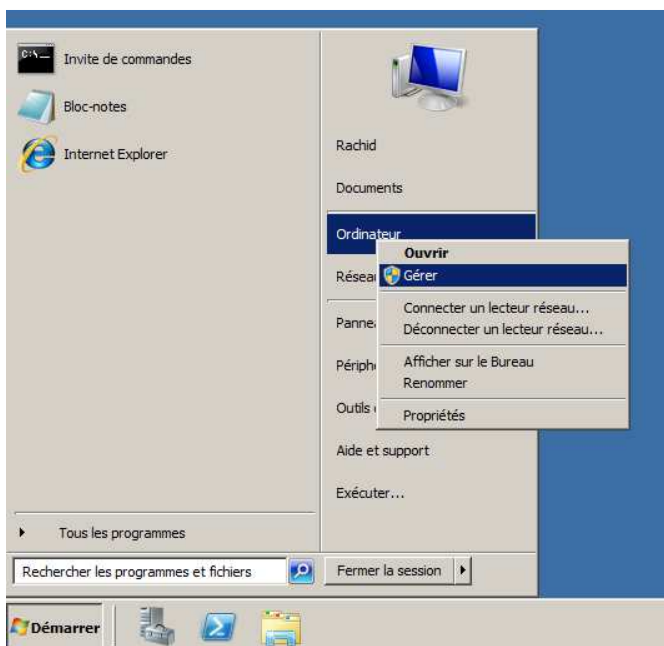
Invite de commandes
Bloc-notes
Internet Explorer

Rachid
Documents
Ordinateur
Résea
Panne
Périph
Outils
Aide et support
Exécuter...

Ouvrir
Gérer
Connecter un lecteur réseau...
Déconnecter un lecteur réseau...
Afficher sur le Bureau
Renommer
Propriétés

Tous les programmes
Rechercher les programmes et fichiers
Fermer la session
Démarrer